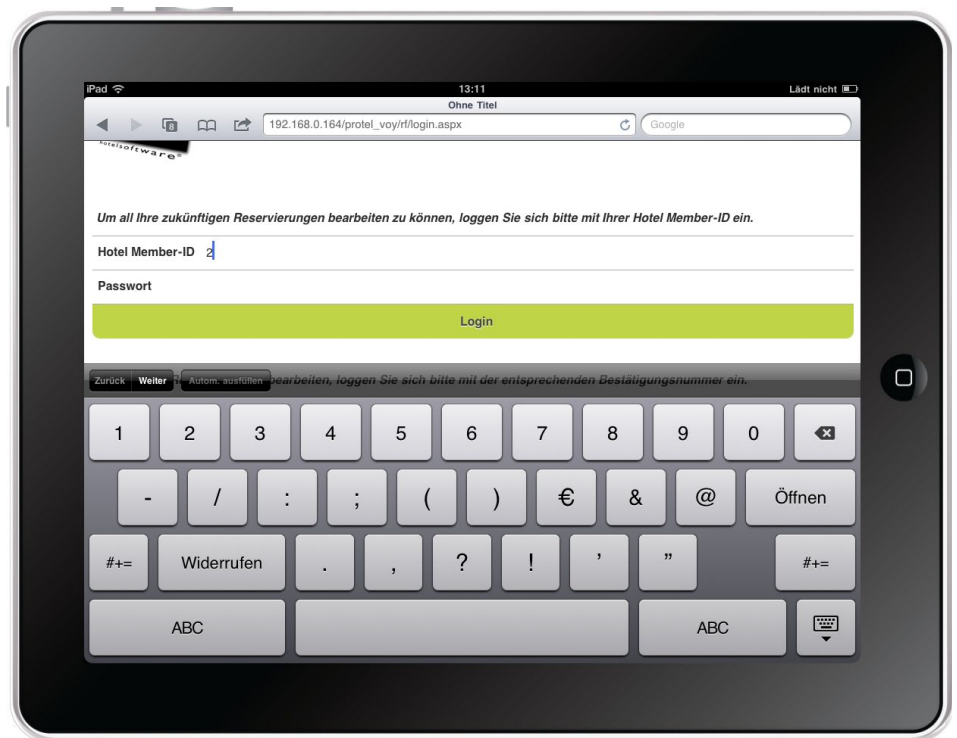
iPad 13:11 Lädt nicht

Ohne Titel

192.168.0.164/protel_voy/rf/login.aspx

Google

hotelsoftware

Um all Ihre zukünftigen Reservierungen bearbeiten zu können, loggen Sie sich bitte mit Ihrer Hotel Member-ID ein.

Hotel Member-ID 2

Passwort

Login

Zurück Weiter Autom. ausfüllen bearbeiten, loggen Sie sich bitte mit der entsprechenden Bestätigungsnummer ein.

1 2 3 4 5 6 7 8 9 0

- / : ; ( ) € & @ Öffnen

#+= Widerrufen . , ? ! ' " #+=

ABC ABC